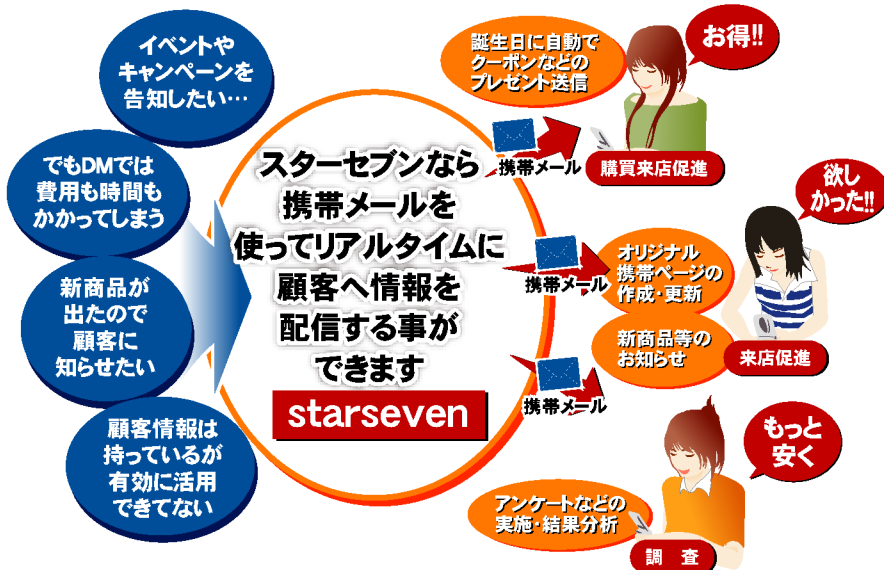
イベントやキャンペーンを告知したい…

でもDMでは費用も時間もかかってしまう

新商品が出たので顧客に知らせたい

顧客情報は持っているが有効に活用できてない

スターセブンなら携帯メールを使ってリアルタイムに顧客へ情報を配信する事ができます

starseven

携帯メール

携帯メール

携帯メール

誕生日に自動でクーポンなどのプレゼント送信

お得!!

購買来店促進

欲しかった!!

オリジナル携帯ページの作成・更新

新商品等のお知らせ

来店促進

もっと安く

アンケートなどの実施・結果分析

調　査